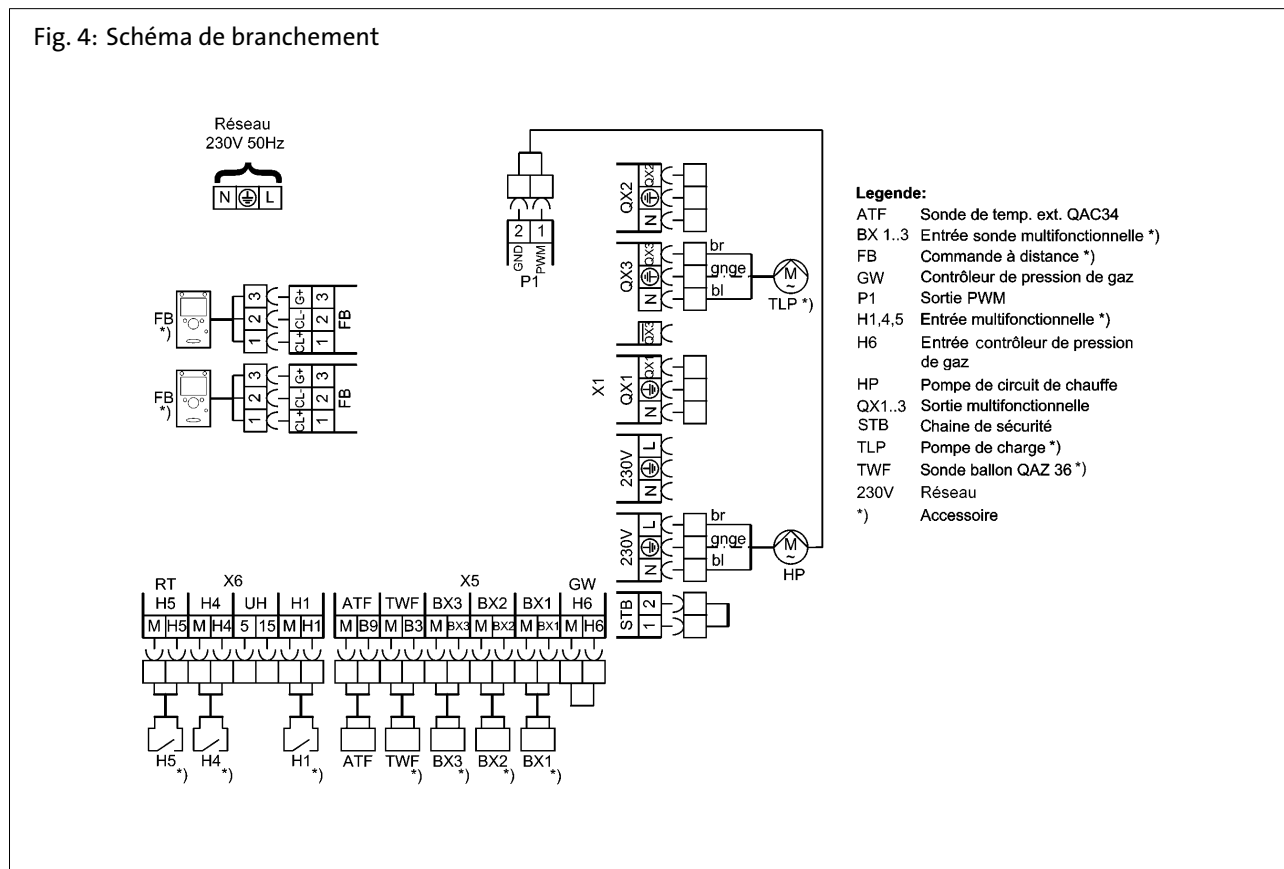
Fig. 4: Schéma de branchement

Réseau
230V 50Hz

N ⏚ L

FB *)

3 2 1 G+ CL- CL+ 3 2 1 FB

FB *)

3 2 1 G+ CL- CL+ 3 2 1 FB

2 1 GND PWM P1

QX2 QX2 ⏚ N

QX3 QX3 ⏚ N br gnge bl TLP *)

QX3

X1

QX1 QX1 ⏚ N

230V L ⏚ N

230V L ⏚ N br gnge bl HP

RT X6 X5 GW

H5 H4 UH H1 ATF TWF BX3 BX2 BX1 H6

M H5 M H4 5 15 M H1 M B9 M B3 M BX3 M BX2 M BX1 M H6

STB 2 1

H5 *) H4 *) H1 *) ATF TWF *) BX3 *) BX2 *) BX1 *)

Legende:
ATF Sonde de temp. ext. QAC34
BX 1..3 Entrée sonde multifonctionnelle *)
FB Commande à distance *)
GW Contrôleur de pression de gaz
P1 Sortie PWM
H1,4,5 Entrée multifonctionnelle *)
H6 Entrée contrôleur de pression de gaz
HP Pompe de circuit de chauffe
QX1..3 Sortie multifonctionnelle
STB Chaine de sécurité
TLP Pompe de charge *)
TWF Sonde ballon QAZ 36 *)
230V Réseau
*) Accessoire